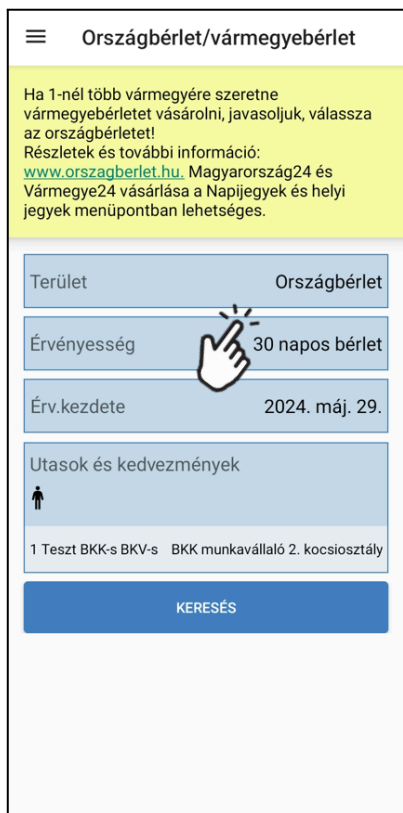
Országbérlet/vármegyebérlet

Ha 1-nél több vármegyére szeretne vármegyebérletet vásárolni, javasoljuk, válassza az országbérletet!
Részletek és további információ: www.orszagberlet.hu. Magyarország24 és Vármegye24 vásárlása a Napijegyek és helyi jegyek menüpontban lehetséges.

Terület Országbérlet

Érvényesség 30 napos bérlet

Érv.kezdete 2024. máj. 29.

Utasok és kedvezmények

1 Teszt BKK-s BKV-s BKK munkavállaló 2. kocsiosztály

KERESÉS